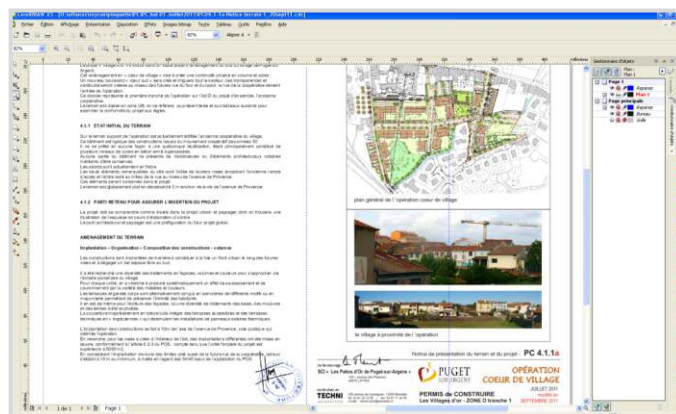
CorelDRAW X5

Fichier Édition Affichage Présentation Disposition Effets Bitmaps Texte Tableau Outils Fenêtre Aide

80%

4.1.1 ETAT INITIAL DU TERRAIN

4.1.2 PARTI RETENU POUR ASSURER L'INSERTION DU PROJET

AMENAGEMENT DU TERRAIN

Implantation – Organisation – Composition des constructions – volume

plan général de l'opération coeur de village

le village à proximité de l'opération

Notice de présentation du terrain et du projet - PC 4.1.1a

PUGET

OPÉRATION COEUR DE VILLAGE

PERMIS de CONSTRUIRE

Les Villages d'or - ZONE D tranche 1

JUILLET 2011

SEPTEMBRE 2011

TECHNI

1 de 1 Page 1

Gestionnaire d'objets

Page 1

Plan 1

Page principale

Aligner

Bureau

Grille